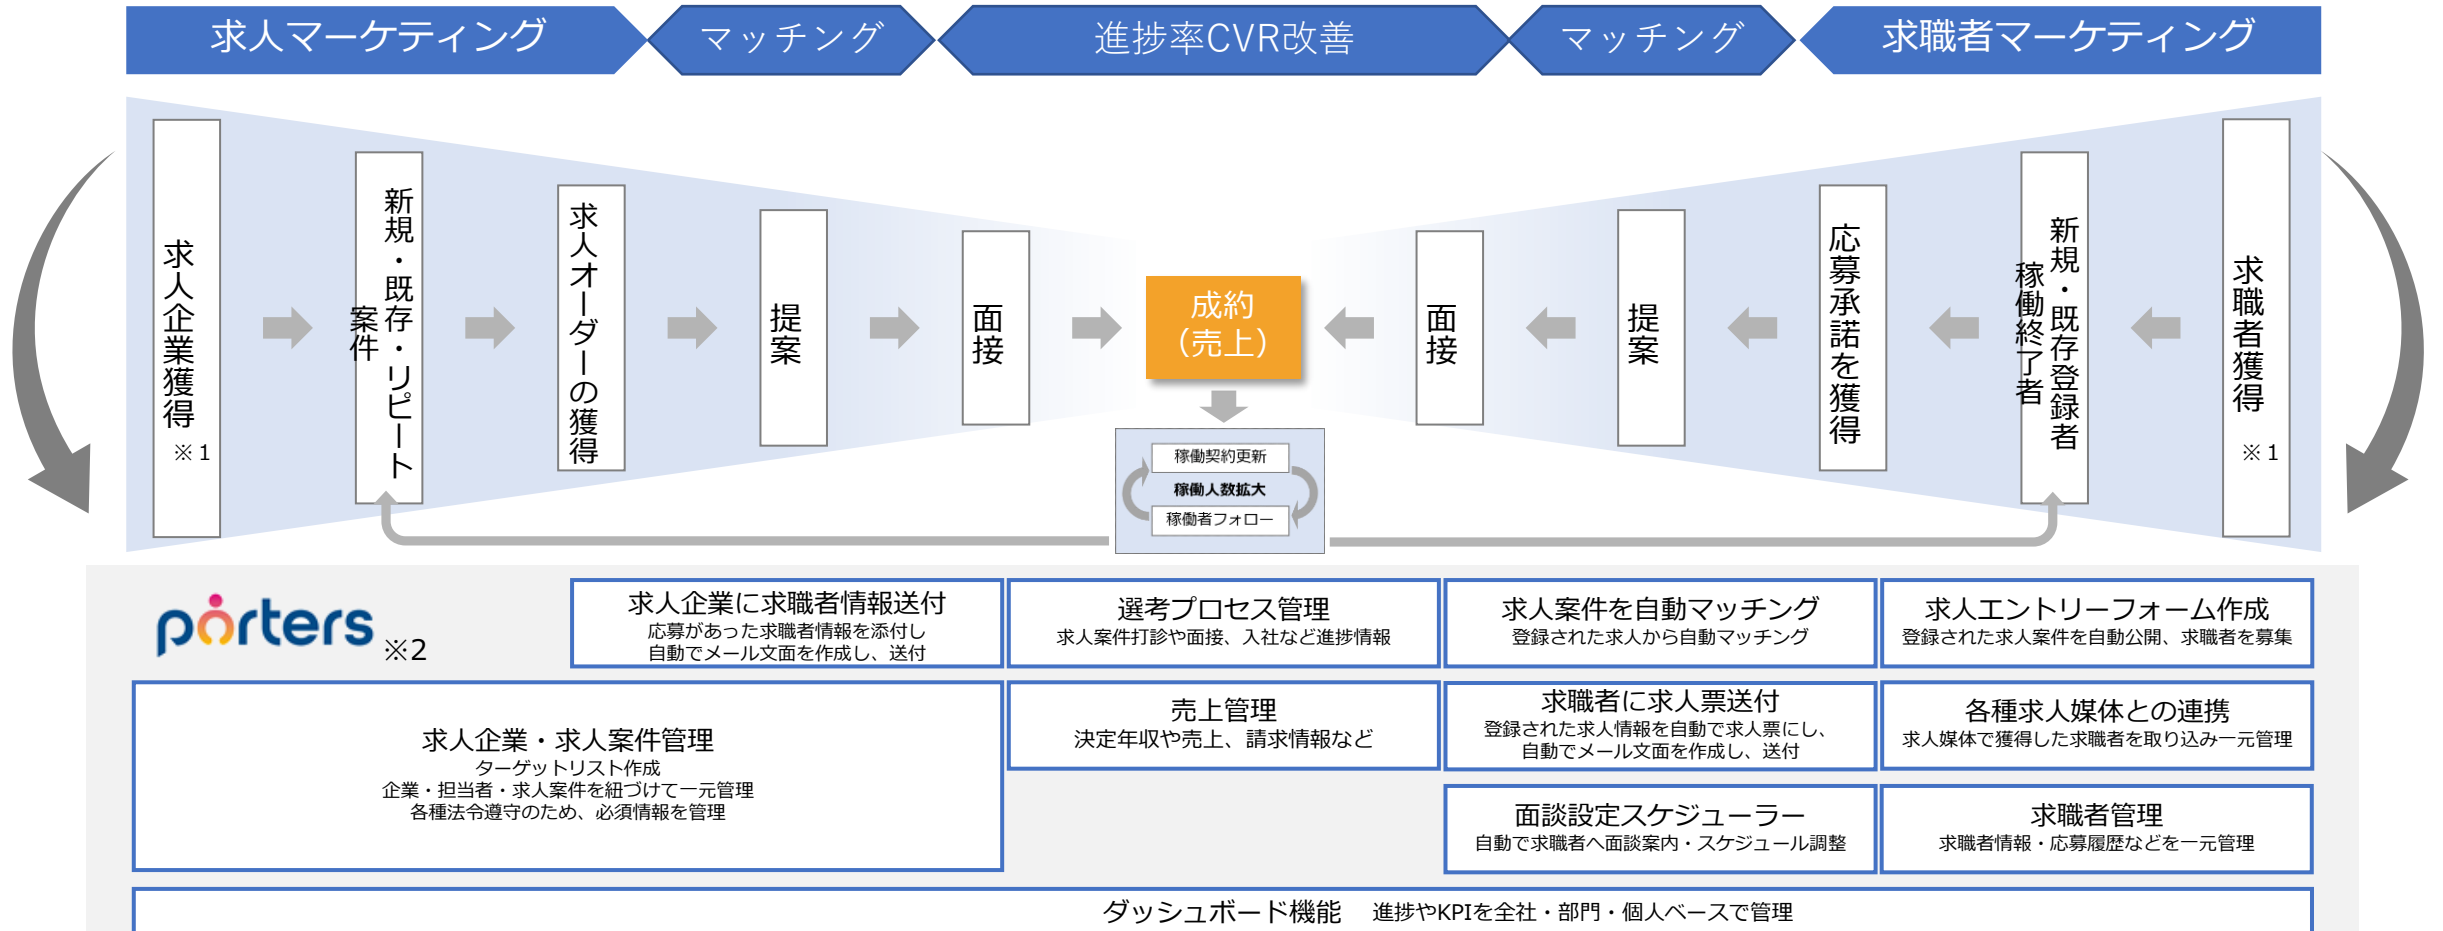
求人マーケティング　マッチング　進捗率CVR改善　マッチング　求職者マーケティング

求人企業獲得 ※1

新規・既存・リピート案件

求人オーダーの獲得

提案

面接

成約（売上）

面接

提案

応募承諾を獲得

新規・既存登録者 稼働終了者

求職者獲得 ※1

稼働契約更新
稼働人数拡大
稼働者フォロー

porters ※2

求人企業に求職者情報送付
応募があった求職者情報を添付し自動でメール文面を作成し、送付

選考プロセス管理
求人案件打診や面接、入社など進捗情報

求人案件を自動マッチング
登録された求人から自動マッチング

求人エントリーフォーム作成
登録された求人案件を自動公開、求職者を募集

求人企業・求人案件管理
ターゲットリスト作成
企業・担当者・求人案件を紐づけて一元管理
各種法令遵守のため、必須情報を管理

売上管理
決定年収や売上、請求情報など

求職者に求人票送付
登録された求人情報を自動で求人票にし、自動でメール文面を作成し、送付

各種求人媒体との連携
求人媒体で獲得した求職者を取り込み一元管理

面談設定スケジューラー
自動で求職者へ面談案内・スケジュール調整

求職者管理
求職者情報・応募履歴などを一元管理

ダッシュボード機能　進捗やKPIを全社・部門・個人ベースで管理